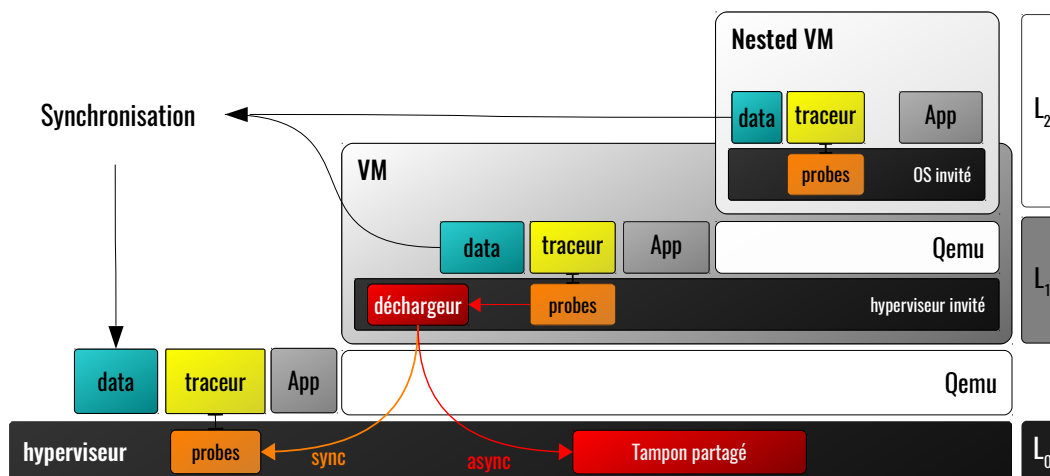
Nested VM

Synchronisation

data traceur App

probes OS invité

$L_2$

VM

data traceur App Qemu

déchargeur probes hyperviseur invité

$L_1$

data traceur App Qemu

hyperviseur probes sync async Tampon partagé

$L_0$